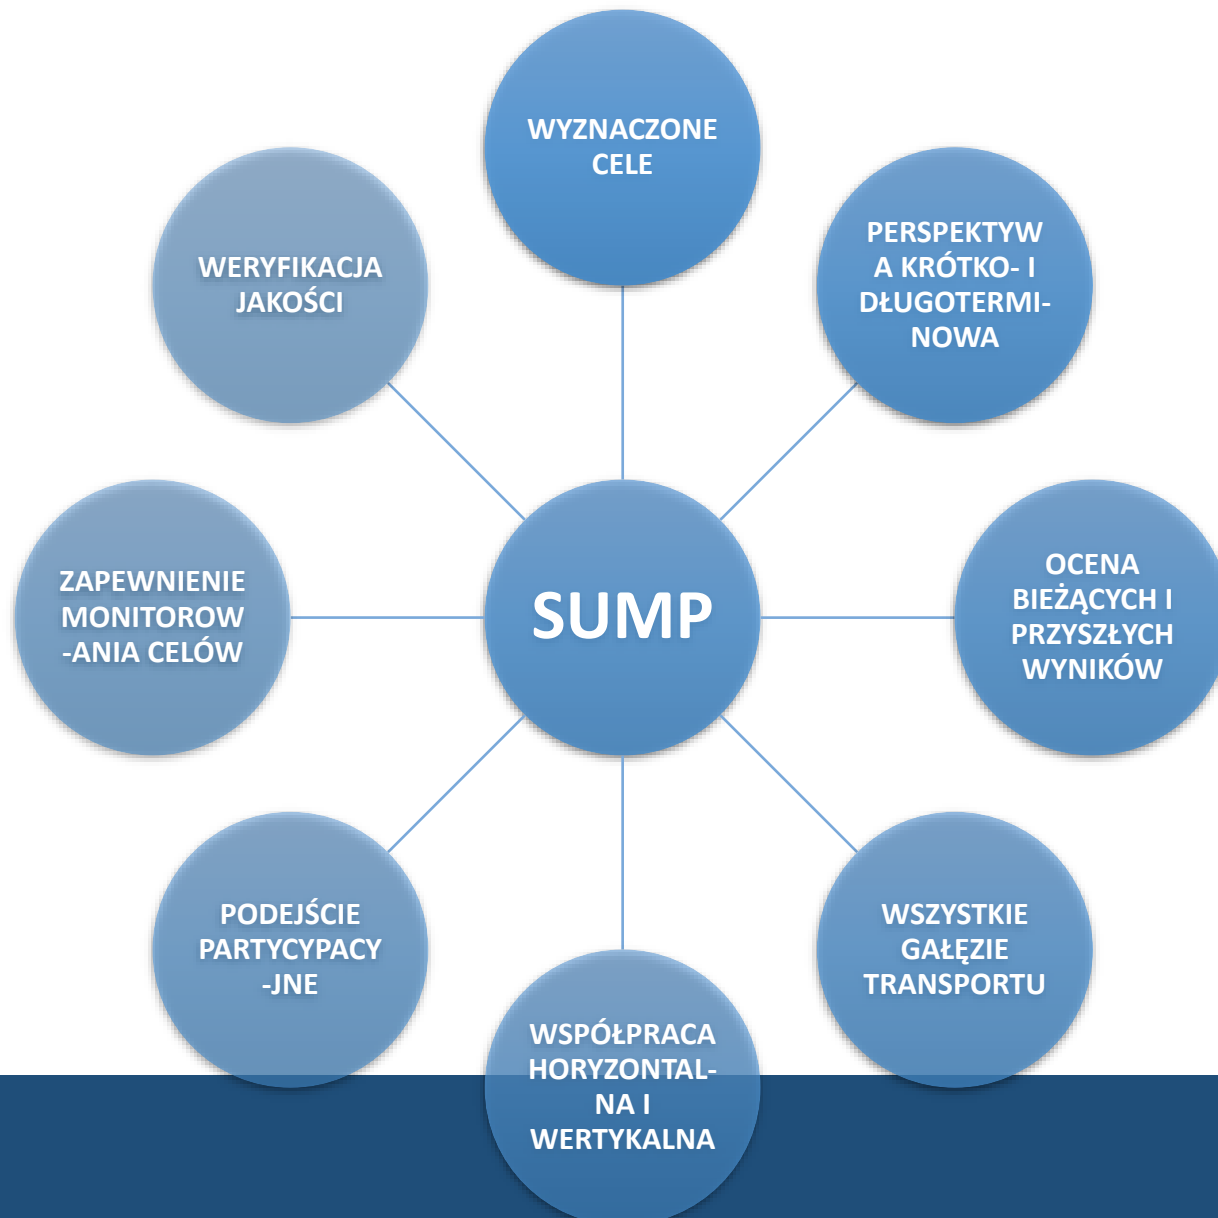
WYZNACZONE CELE

WERYFIKACJA JAKOŚCI

PERSPEKTYWA KRÓTKO- I DŁUGOTERMINOWA

SUMP

ZAPEWNIENIE MONITOROWANIA CELÓW

OCENA BIEŻĄCYCH I PRZYSZŁYCH WYNIKÓW

PODEJŚCIE PARTYCYPACYJNE

WSZYSTKIE GAŁĘZIE TRANSPORTU

WSPÓŁPRACA HORYZONTALNA I WERTYKALNA